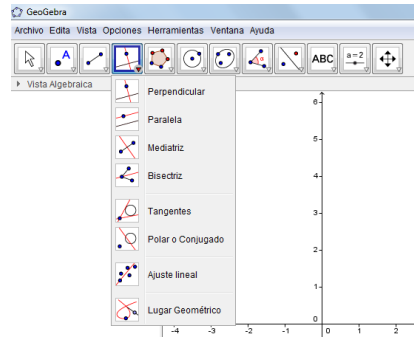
GeoGebra

Archivo Edita Vista Opciones Herramientas Ventana Ayuda

ABC

a=2

Vista Algebraica

Perpendicular

Paralela

Mediatriz

Bisectriz

Tangentes

Polar o Conjugado

Ajuste lineal

Lugar Geométrico

6

5

4

3

2

1

0

-4 -3 -2 -1 0 1 2